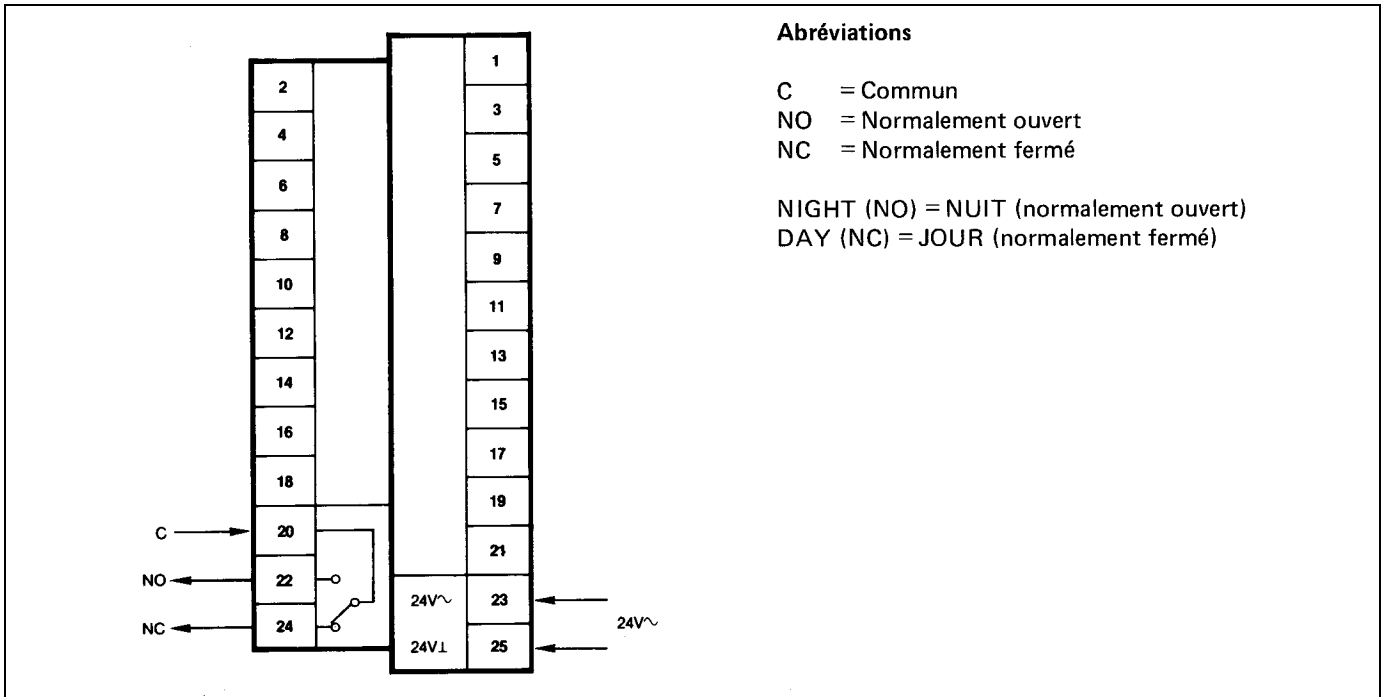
1
2
3
4
5
6
7
8
9
10
11
12
13
14
15
16
17
18
19
C 20
21
NO 22
24V∼ 23
NC 24
24V⊥ 25
24V∼

**Abréviations**

C = Commun
NO = Normalement ouvert
NC = Normalement fermé

NIGHT (NO) = NUIT (normalement ouvert)
DAY (NC) = JOUR (normalement fermé)